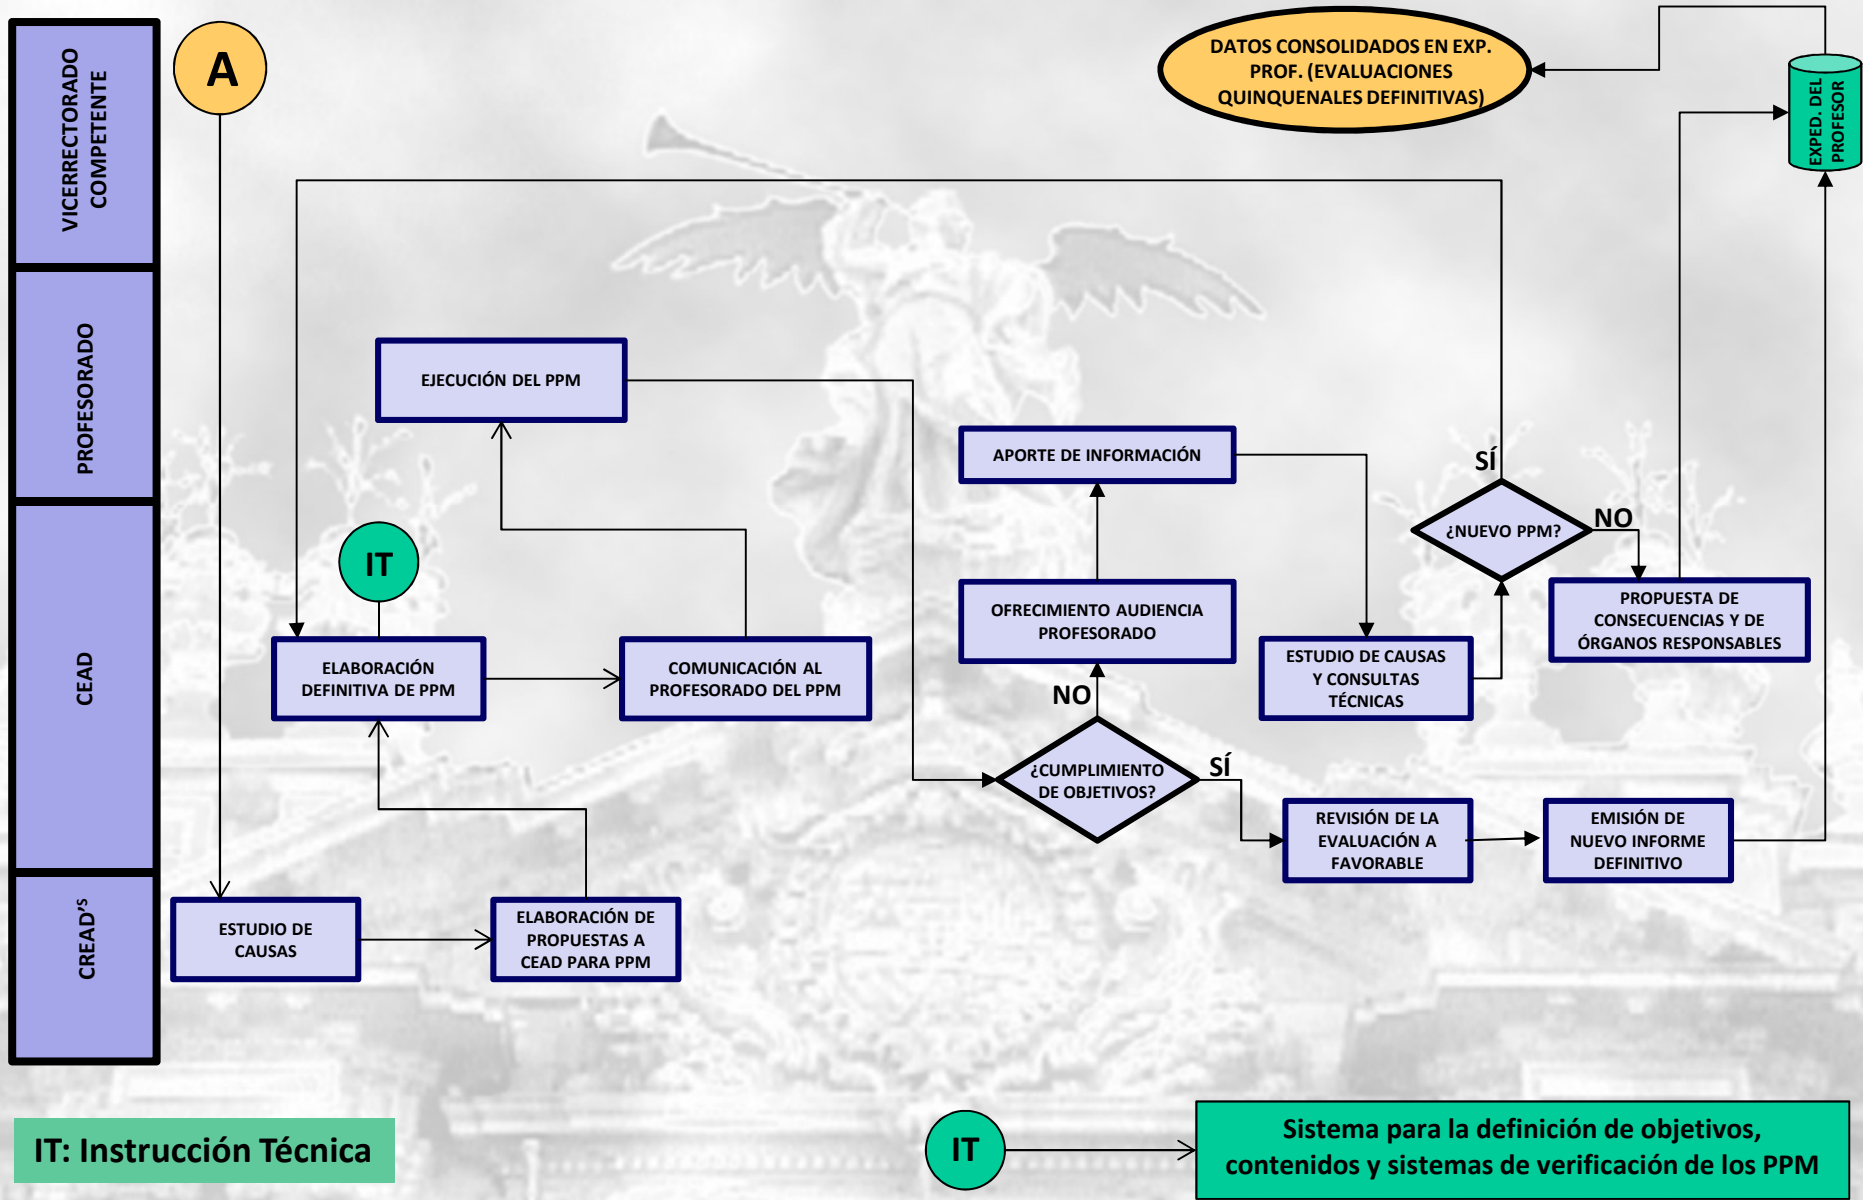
VICERRECTORADO COMPETENTE

PROFESORADO

CEAD

CREAD'S

A

DATOS CONSOLIDADOS EN EXP. PROF. (EVALUACIONES QUINQUENALES DEFINITIVAS)

EXPED. DEL PROFESOR

EJECUCIÓN DEL PPM

APORTE DE INFORMACIÓN

SÍ

¿NUEVO PPM?

NO

IT

PROPUESTA DE CONSECUENCIAS Y DE ÓRGANOS RESPONSABLES

OFRECIMIENTO AUDIENCIA PROFESORADO

ELABORACIÓN DEFINITIVA DE PPM

COMUNICACIÓN AL PROFESORADO DEL PPM

ESTUDIO DE CAUSAS Y CONSULTAS TÉCNICAS

NO

¿CUMPLIMIENTO DE OBJETIVOS?

SÍ

REVISIÓN DE LA EVALUACIÓN A FAVORABLE

EMISIÓN DE NUEVO INFORME DEFINITIVO

ESTUDIO DE CAUSAS

ELABORACIÓN DE PROPUESTAS A CEAD PARA PPM

IT: Instrucción Técnica

IT

Sistema para la definición de objetivos, contenidos y sistemas de verificación de los PPM